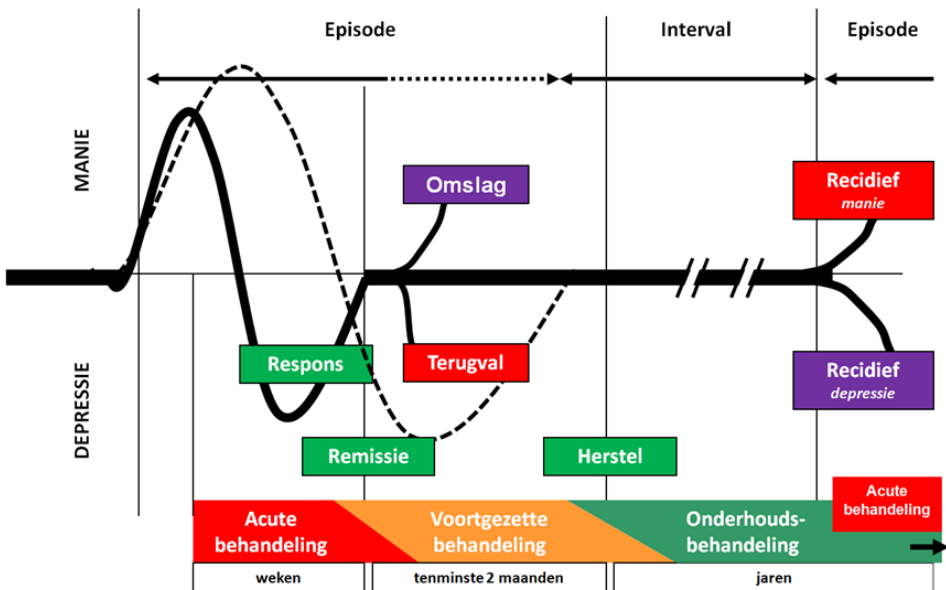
Episode

Interval

Episode

MANIE

DEPRESSIE

Omslag

Recidief
manie

Respons

Terugval

Recidief
depressie

Remissie

Herstel

Acute behandeling

Voortgezette behandeling

Onderhoudsbehandeling

Acute behandeling

weken

tenminste 2 maanden

jaren